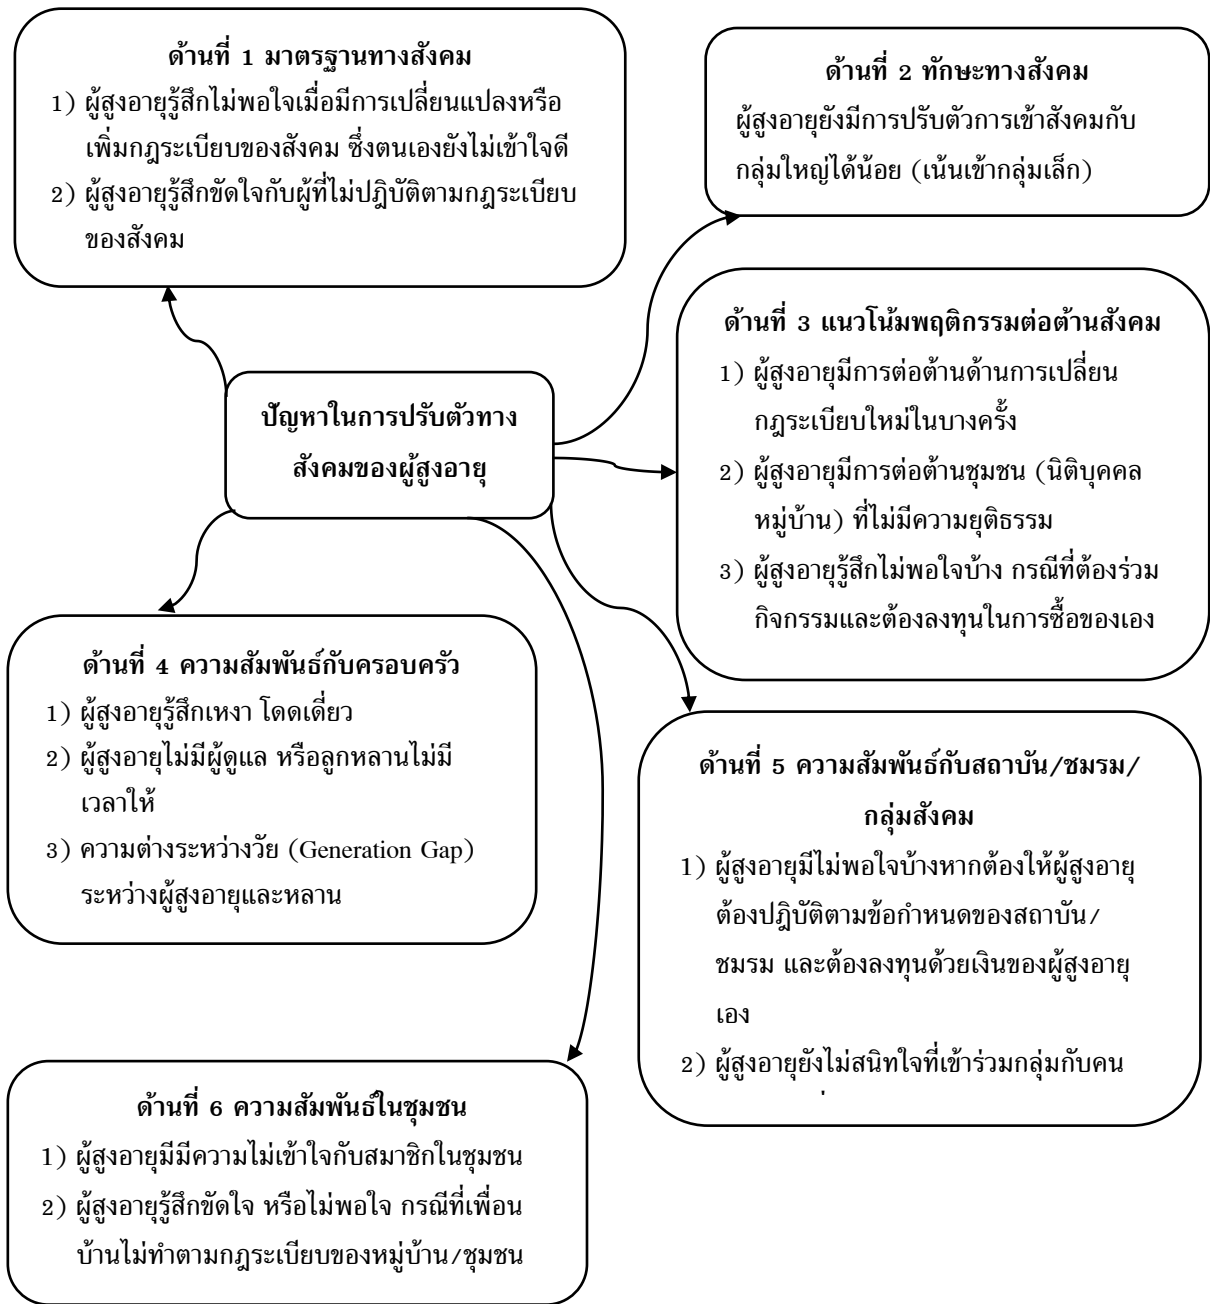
ด้านที่ 1 มาตรฐานทางสังคม
1) ผู้สูงอายุรู้สึกไม่พอใจเมื่อมีการเปลี่ยนแปลงหรือเพิ่มกฎระเบียบของสังคม ซึ่งตนเองยังไม่เข้าใจดี
2) ผู้สูงอายุรู้สึกขัดใจกับผู้ที่ไม่ปฏิบัติตามกฎระเบียบของสังคม

ด้านที่ 2 ทักษะทางสังคม
ผู้สูงอายุยังมีการปรับตัวการเข้าสังคมกับกลุ่มใหญ่ได้น้อย (เน้นเข้ากลุ่มเล็ก)

ด้านที่ 3 แนวโน้มพฤติกรรมต่อต้านสังคม
1) ผู้สูงอายุมีการต่อต้านด้านการเปลี่ยนกฎระเบียบใหม่ในบางครั้ง
2) ผู้สูงอายุมีการต่อต้านชุมชน (นิติบุคคลหมู่บ้าน) ที่ไม่มีความยุติธรรม
3) ผู้สูงอายุรู้สึกไม่พอใจบ้าง กรณีที่ต้องร่วมกิจกรรมและต้องลงทุนในการซื้อของเอง

ปัญหาในการปรับตัวทางสังคมของผู้สูงอายุ

ด้านที่ 4 ความสัมพันธ์กับครอบครัว
1) ผู้สูงอายุรู้สึกเหงา โดดเดี่ยว
2) ผู้สูงอายุไม่มีผู้ดูแล หรือลูกหลานไม่มีเวลาให้
3) ความต่างระหว่างวัย (Generation Gap) ระหว่างผู้สูงอายุและหลาน

ด้านที่ 5 ความสัมพันธ์กับสถาบัน/ชมรม/กลุ่มสังคม
1) ผู้สูงอายุมีไม่พอใจบ้างหากต้องให้ผู้สูงอายุต้องปฏิบัติตามข้อกำหนดของสถาบัน/ชมรม และต้องลงทุนด้วยเงินของผู้สูงอายุเอง
2) ผู้สูงอายุยังไม่สนิทใจที่เข้าร่วมกลุ่มกับคน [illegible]

ด้านที่ 6 ความสัมพันธ์ในชุมชน
1) ผู้สูงอายุมีมีความไม่เข้าใจกับสมาชิกในชุมชน
2) ผู้สูงอายุรู้สึกขัดใจ หรือไม่พอใจ กรณีที่เพื่อนบ้านไม่ทำตามกฎระเบียบของหมู่บ้าน/ชุมชน